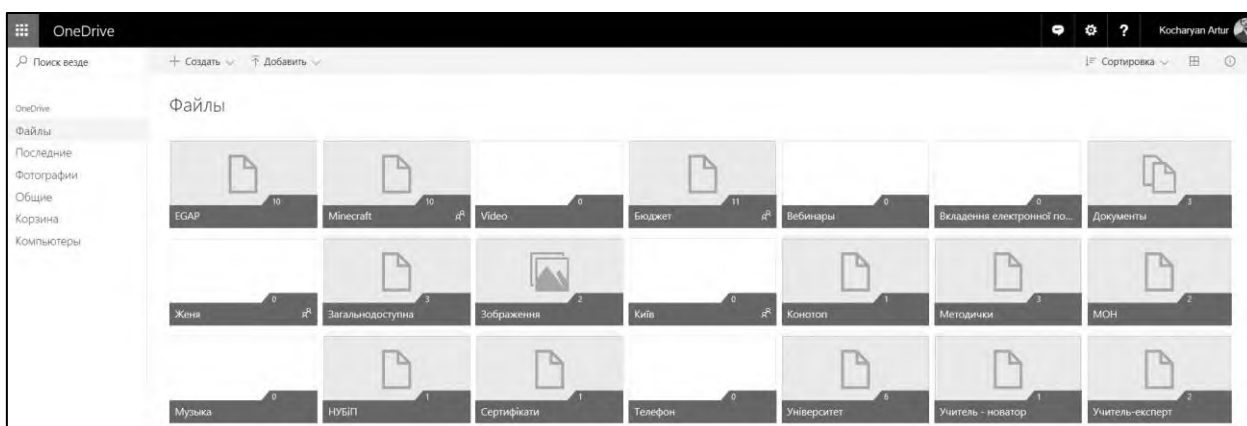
OneDrive

Kocharyan Artur

Поиск везде

+ Создать ⌄ Добавить ⌄

Сортировка ⌄

OneDrive
Файлы
Последние
Фотографии
Общие
Корзина
Компьютеры

Файлы

10 EGAP
10 Minecraft
0 Video
11 Бюджет
0 Вебинары
0 Вкладення електронної по...
3 Документы
0 Женя
3 Загальнодоступна
2 Зображення
0 Київ
1 Конотоп
3 Методички
2 МОН
0 Музыка
1 НУБіП
1 Сертифікати
0 Телефон
6 Університет
1 Учитель - новатор
2 Учитель-експерт